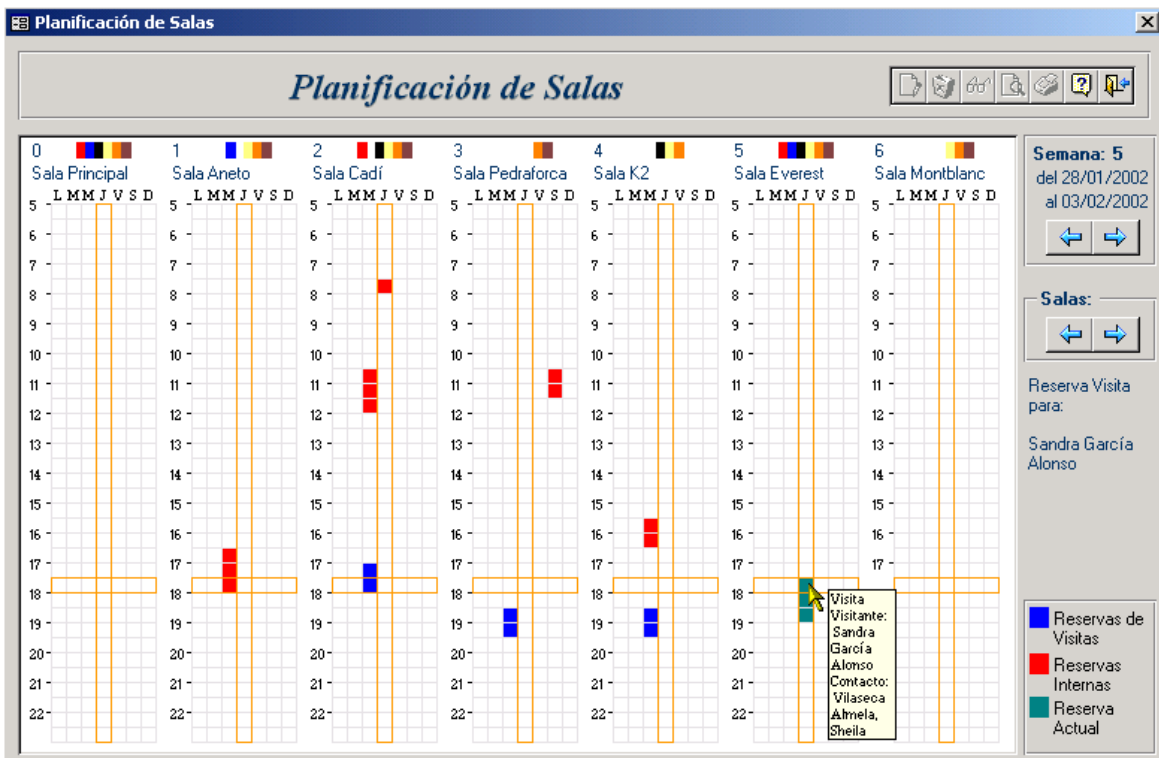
Planificación de Salas

Planificación de Salas

0
Sala Principal
L M M J V S D
5 6 7 8 9 10 11 12 13 14 15 16 17 18 19 20 21 22

1
Sala Aneto
L M M J V S D
5 6 7 8 9 10 11 12 13 14 15 16 17 18 19 20 21 22

2
Sala Cadí
L M M J V S D
5 6 7 8 9 10 11 12 13 14 15 16 17 18 19 20 21 22

3
Sala Pedraforca
L M M J V S D
5 6 7 8 9 10 11 12 13 14 15 16 17 18 19 20 21 22

4
Sala K2
L M M J V S D
5 6 7 8 9 10 11 12 13 14 15 16 17 18 19 20 21 22

5
Sala Everest
L M M J V S D
5 6 7 8 9 10 11 12 13 14 15 16 17 18 19 20 21 22

Visita
Visitante:
Sandra García Alonso
Contacto:
Vilaseca Almela, Sheila

6
Sala Montblanc
L M M J V S D
5 6 7 8 9 10 11 12 13 14 15 16 17 18 19 20 21 22

Semana: 5
del 28/01/2002
al 03/02/2002

Salas:

Reserva Visita para:

Sandra García Alonso

Reservas de Visitas
Reservas Internas
Reserva Actual